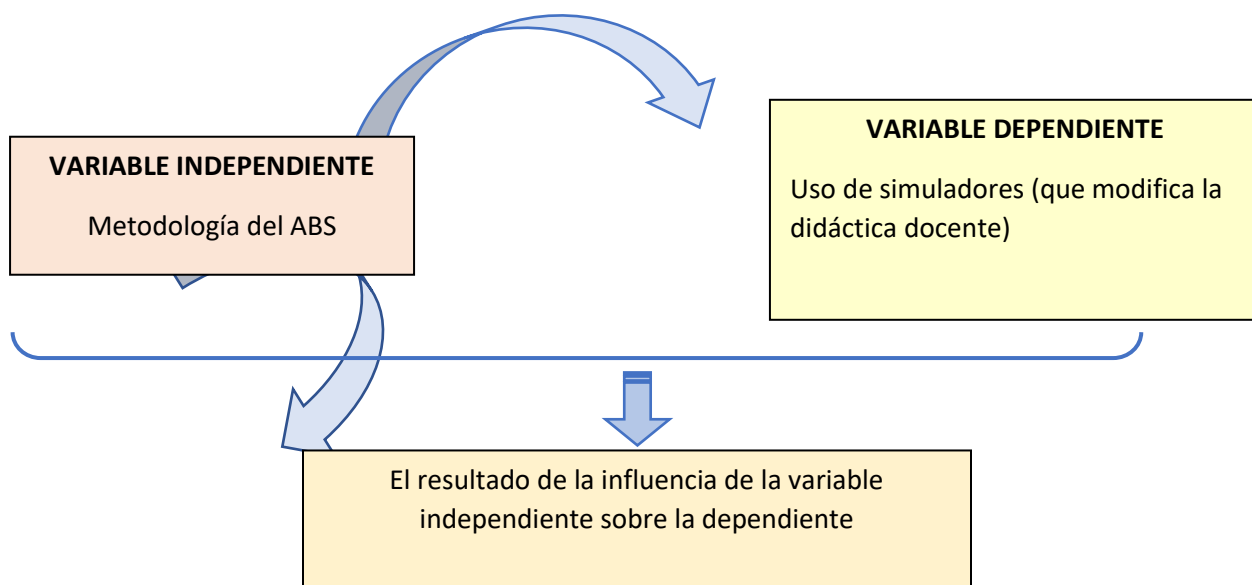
VARIABLE INDEPENDIENTE

Metodología del ABS

VARIABLE DEPENDIENTE

Uso de simuladores (que modifica la didáctica docente)

El resultado de la influencia de la variable independiente sobre la dependiente